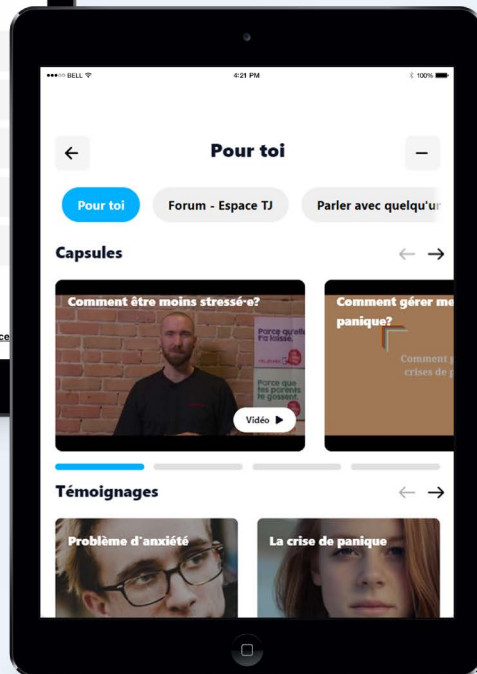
•••oo BELL 4:21 PM 100%

←

Pour toi

–

Pour toi

Forum - Espace TJ

Parler avec quelqu'un

Capsules

← →

Comment être moins stressé-e?

Parce qu'elle l'a laissé.

Parce que tes parents te gossent.

Vidéo ▶

Comment gérer me panique?

Comment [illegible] crises de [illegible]

Témoignages

← →

Problème d'anxiété

La crise de panique

ce